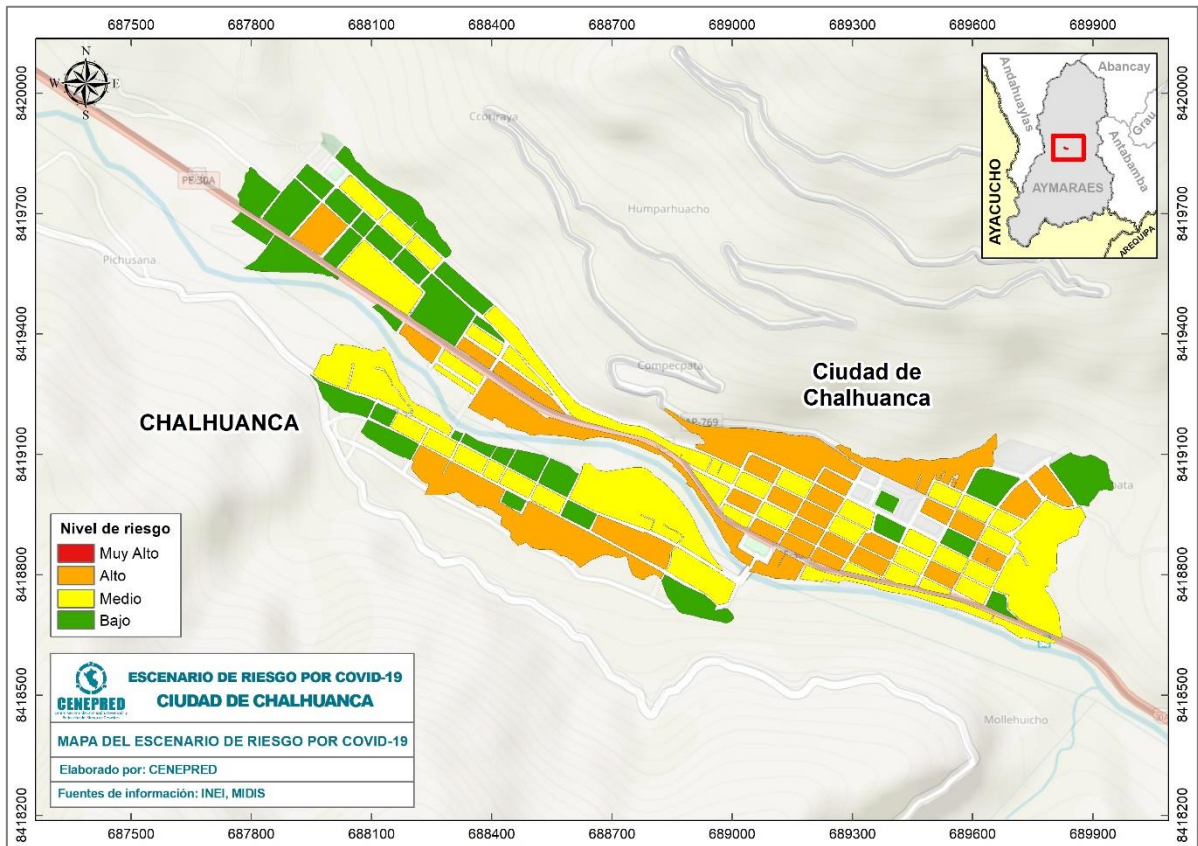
687500 687800 688100 688400 688700 689000 689300 689600 689900

8420000 8419700 8419400 8419100 8418800 8418500 8418200

N
W E
S

PE-30A

Ccoriraya

Humparhuacho

Pichusana

Compecpato

AP-769

Mollehuicho

CHALHUANCA

Ciudad de Chalhuanca

Abancay
Andahuaylas
Grau
Antabamba
AYMARAES
AYACUCHO
AREQUIPA

Nivel de riesgo
Muy Alto
Alto
Medio
Bajo

CENEPRED

ESCENARIO DE RIESGO POR COVID-19
CIUDAD DE CHALHUANCA

MAPA DEL ESCENARIO DE RIESGO POR COVID-19

Elaborado por: CENEPRED

Fuentes de información: INEI, MIDIS